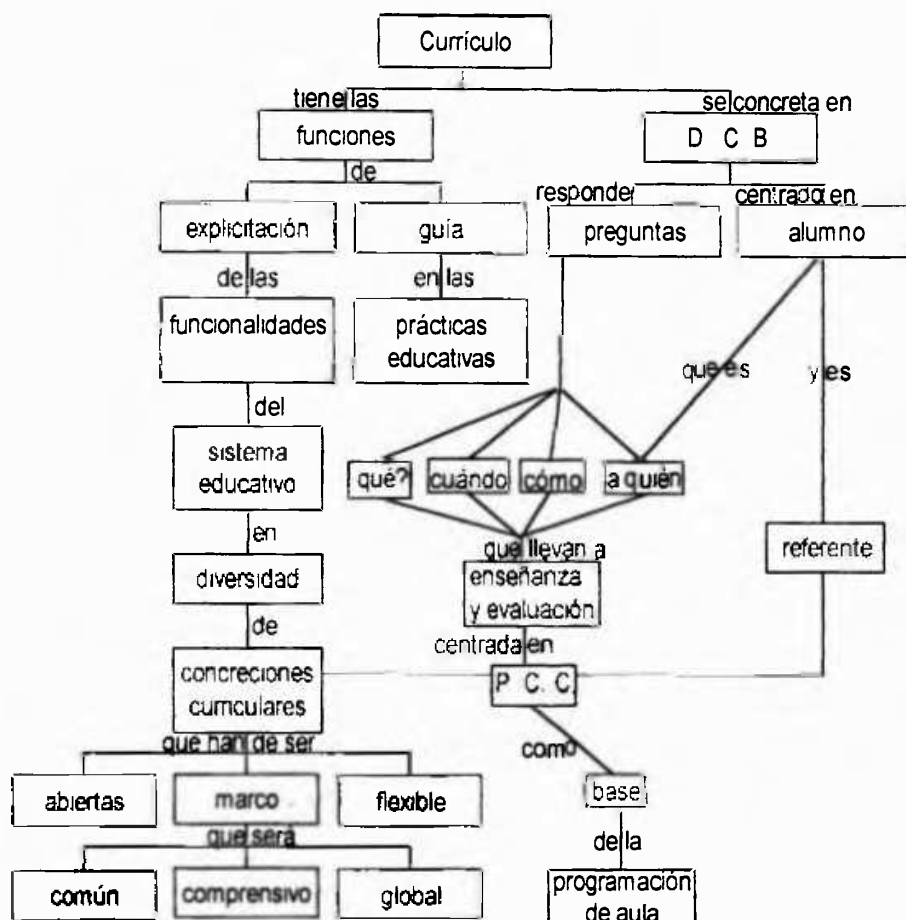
Currículo

tiene las

funciones

de

explicitación

de las

funcionalidades

del

sistema educativo

en

diversidad

de

concreciones curriculares

que han de ser

abiertas

marco

flexible

que será

común

comprensivo

global

guía

en las

prácticas educativas

se concreta en

D C B

responder

preguntas

centrado en

alumno

que es

y es

qué?

cuándo

cómo

a quién

que llevan a

enseñanza y evaluación

centrada en

P C C

referente

como

base

de la

programación de aula